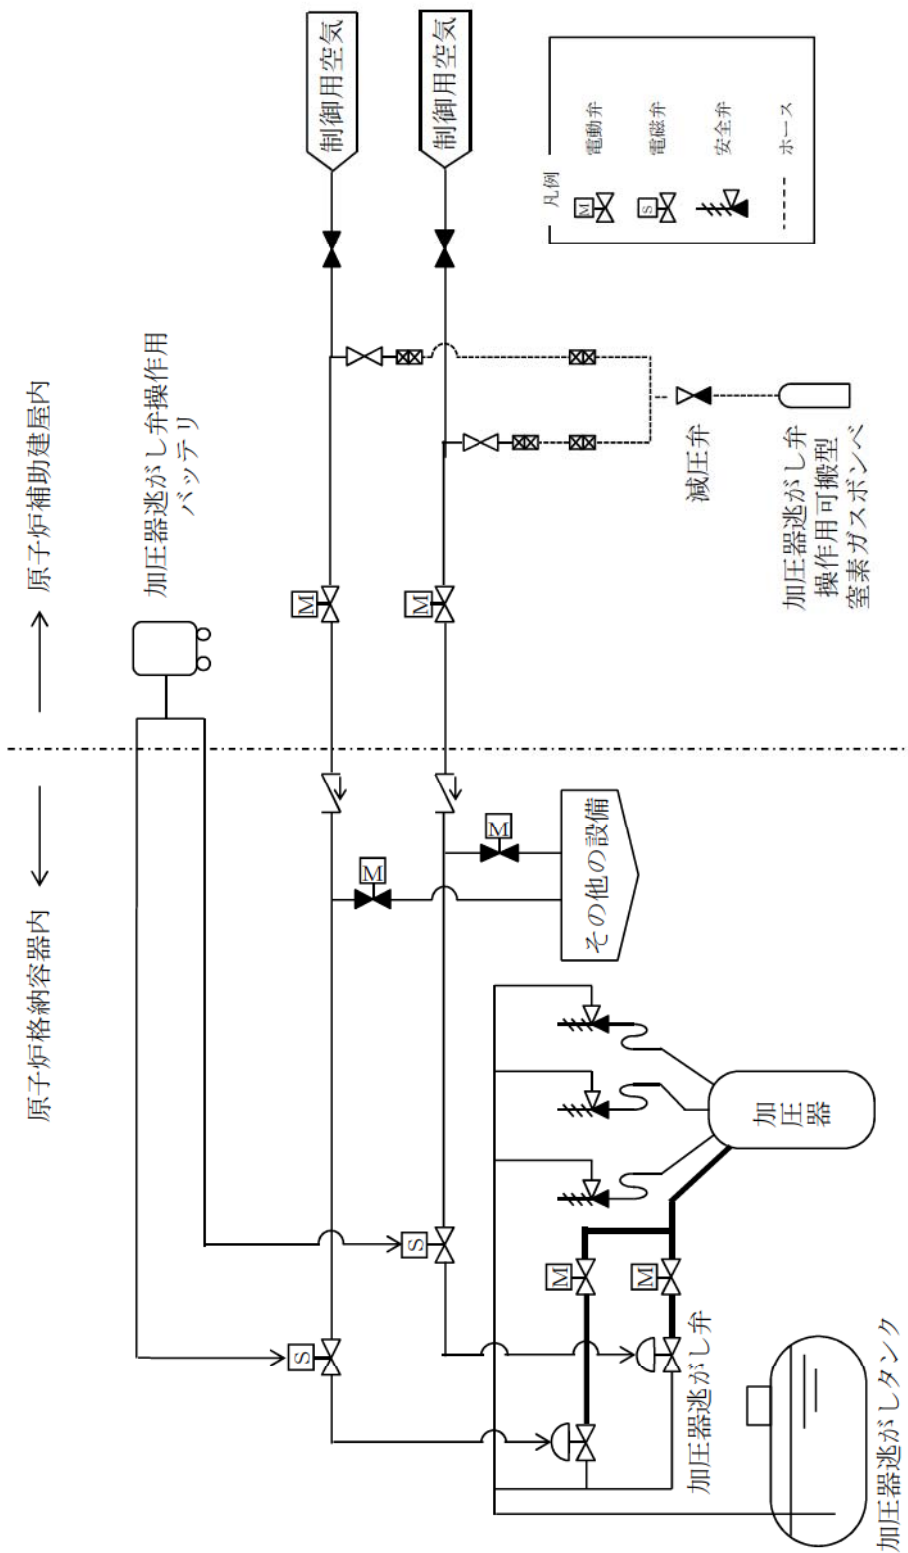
原子炉補助建屋内
原子炉格納容器内
制御用空気
制御用空気
凡例
M 電動弁
S 電磁弁
安全弁
ホース
加圧器逃がし弁操作用バッテリ
減圧弁
加圧器逃がし弁操作用可搬型窒素ガスボンベ
M
M
M
M
その他の設備
加圧器
S
S
M
M
加圧器逃がし弁
加圧器逃がしタンク